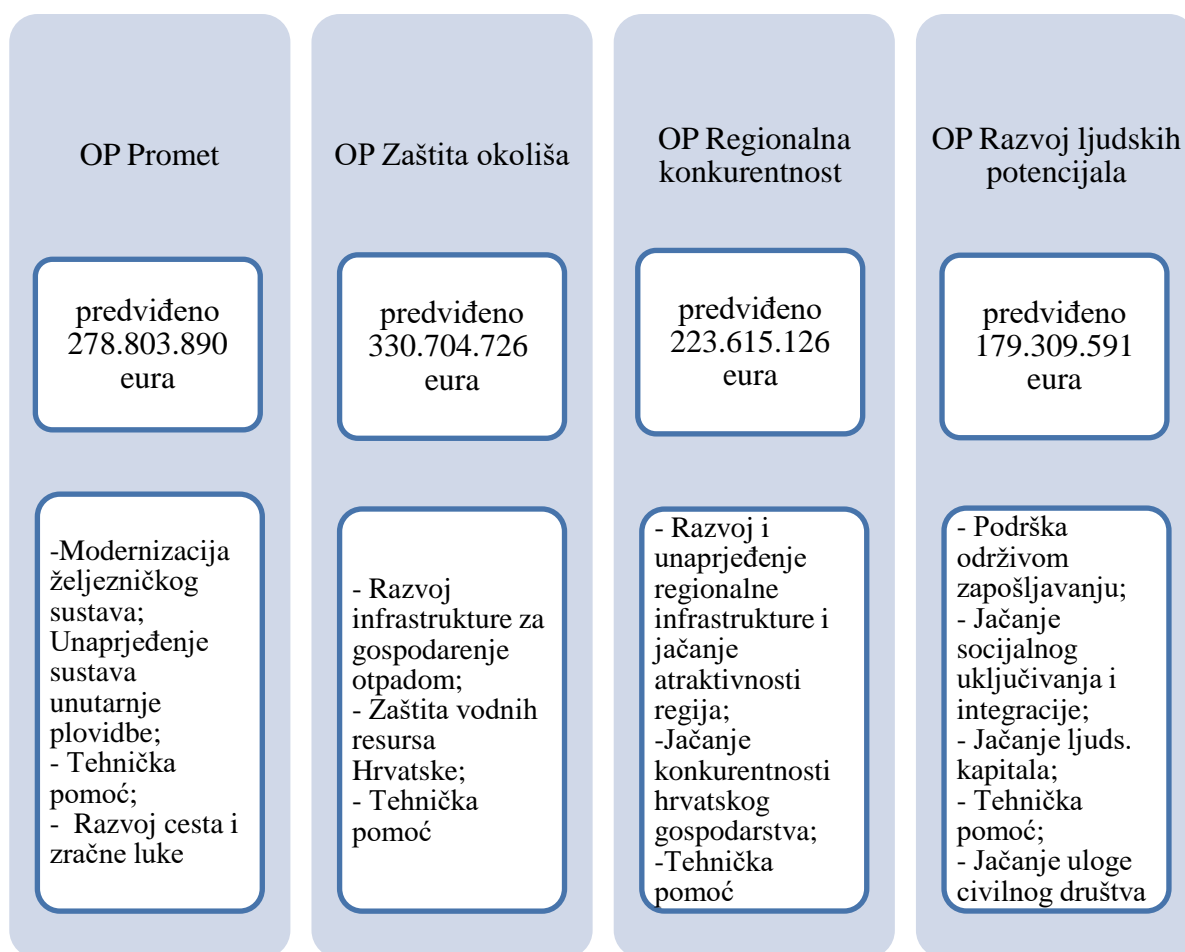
OP Promet

predviđeno 278.803.890 eura

-Modernizacija željezničkog sustava; Unaprjeđenje sustava unutarnje plovidbe;
- Tehnička pomoć;
- Razvoj cesta i zračne luke

OP Zaštita okoliša

predviđeno 330.704.726 eura

- Razvoj infrastrukture za gospodarenje otpadom;
- Zaštita vodnih resursa Hrvatske;
- Tehnička pomoć

OP Regionalna konkurentnost

predviđeno 223.615.126 eura

- Razvoj i unaprjeđenje regionalne infrastrukture i jačanje atraktivnosti regija;
-Jačanje konkurentnosti hrvatskog gospodarstva;
-Tehnička pomoć

OP Razvoj ljudskih potencijala

predviđeno 179.309.591 eura

- Podrška održivom zapošljavanju;
- Jačanje socijalnog uključivanja i integracije;
- Jačanje ljuds. kapitala;
- Tehnička pomoć;
- Jačanje uloge civilnog društva